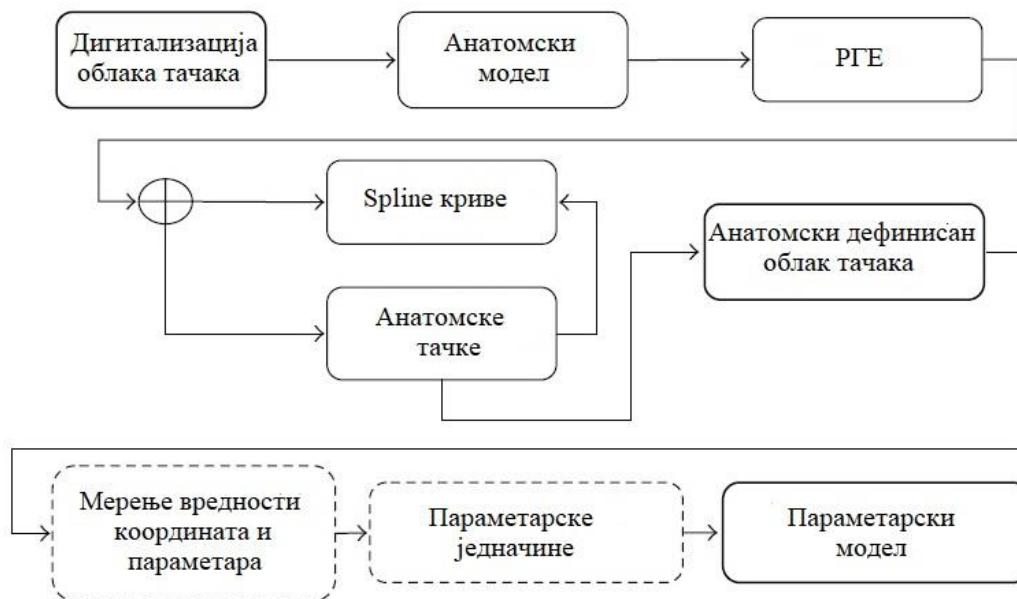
Дигитализација облака тачака

Анатомски модел

РГЕ

Spline криве

Анатомски дефинисан облак тачака

Анатомске тачке

Мерење вредности координата и параметара

Параметарске једначине

Параметарски модел